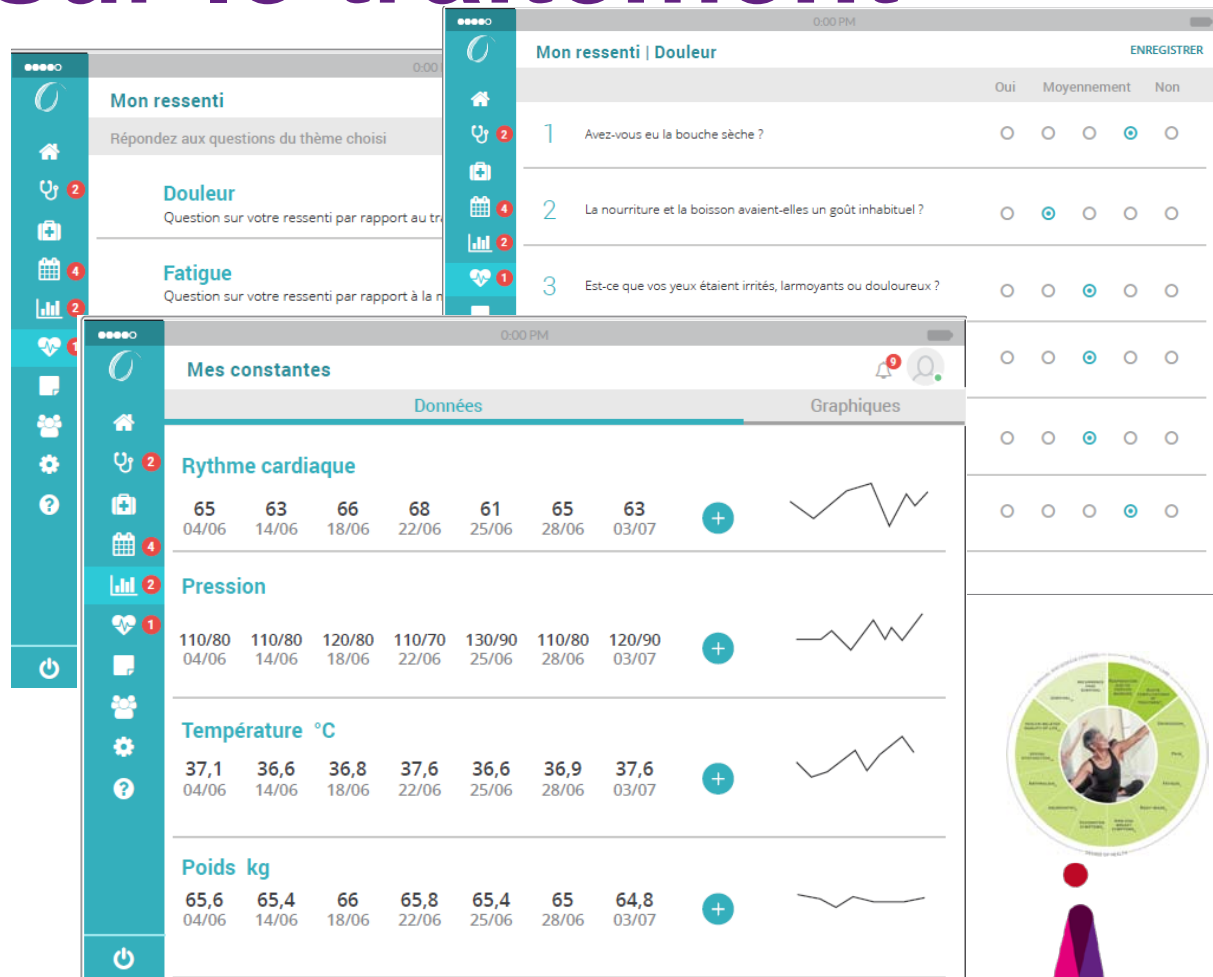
0:00 PM

Mon ressenti | Douleur

ENREGISTRER

Oui Moyennement Non

1 Avez-vous eu la bouche sèche ?

2 La nourriture et la boisson avaient-elles un goût inhabituel ?

3 Est-ce que vos yeux étaient irrités, larmoyants ou douloureux ?

2
4
2
1

0:00

Mon ressenti

Répondez aux questions du thème choisi

Douleur
Question sur votre ressenti par rapport au tr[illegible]

Fatigue
Question sur votre ressenti par rapport à la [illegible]

2
4
2
1

0:00 PM

Mes constantes

9

Données | Graphiques

2
4
2
1

Rythme cardiaque

| 65 | 63 | 66 | 68 | 61 | 65 | 63 |
|---|---|---|---|---|---|---|
| 04/06 | 14/06 | 18/06 | 22/06 | 25/06 | 28/06 | 03/07 |

+

Pression

| 110/80 | 110/80 | 120/80 | 110/70 | 130/90 | 110/80 | 120/90 |
|---|---|---|---|---|---|---|
| 04/06 | 14/06 | 18/06 | 22/06 | 25/06 | 28/06 | 03/07 |

+

Température °C

| 37,1 | 36,6 | 36,8 | 37,6 | 36,6 | 36,9 | 37,6 |
|---|---|---|---|---|---|---|
| 04/06 | 14/06 | 18/06 | 22/06 | 25/06 | 28/06 | 03/07 |

+

Poids kg

| 65,6 | 65,4 | 66 | 65,8 | 65,4 | 65 | 64,8 |
|---|---|---|---|---|---|---|
| 04/06 | 14/06 | 18/06 | 22/06 | 25/06 | 28/06 | 03/07 |

+